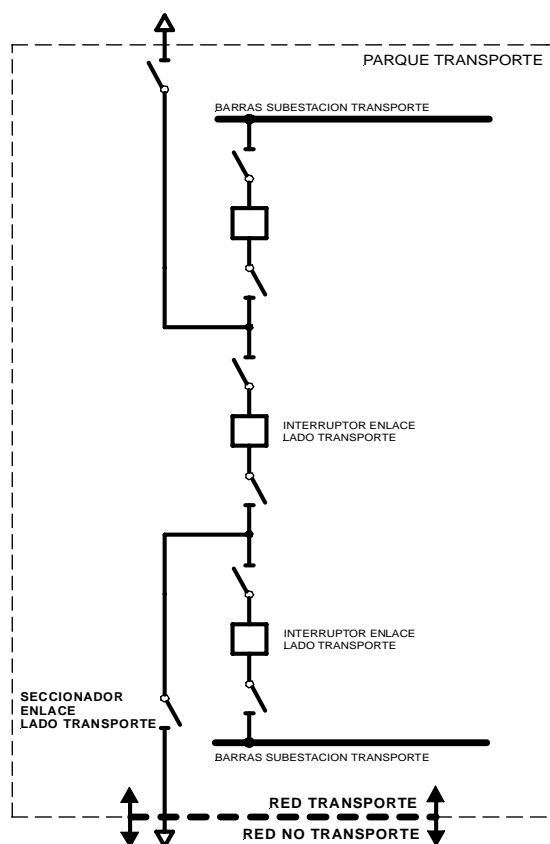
PARQUE TRANSPORTE

BARRAS SUBESTACION TRANSPORTE

INTERRUPTOR ENLACE LADO TRANSPORTE

INTERRUPTOR ENLACE LADO TRANSPORTE

SECCIONADOR ENLACE LADO TRANSPORTE

BARRAS SUBESTACION TRANSPORTE

RED TRANSPORTE

RED NO TRANSPORTE